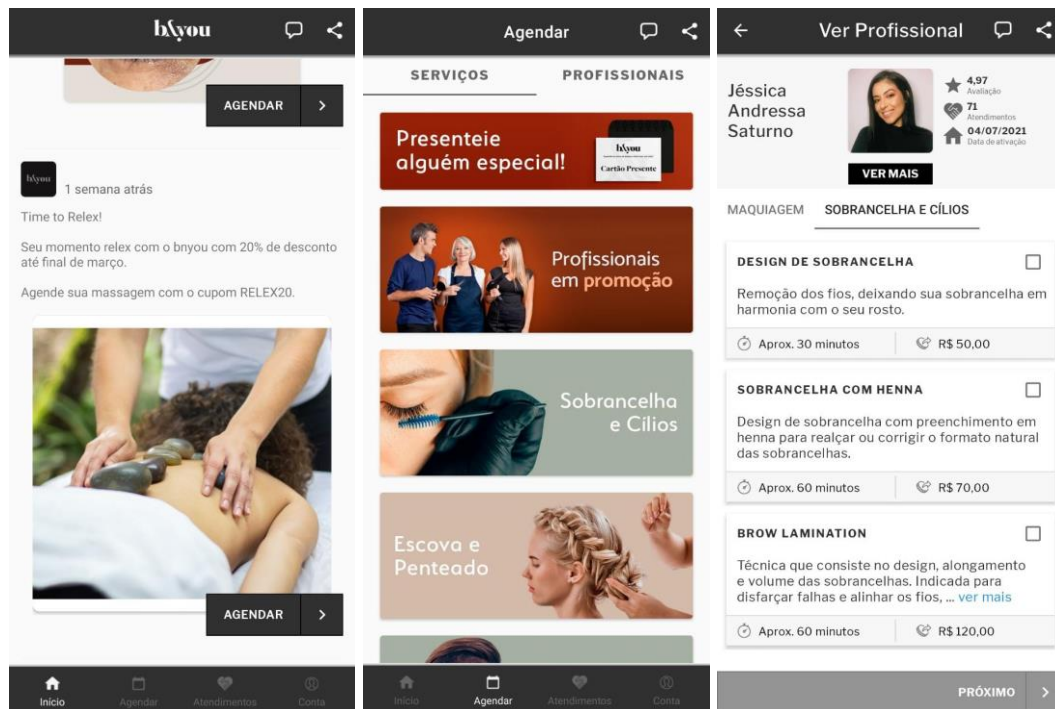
bnyou

AGENDAR >

bnyou 1 semana atrás

Time to Relex!

Seu momento relex com o bnyou com 20% de desconto até final de março.

Agende sua massagem com o cupom RELEX20.

AGENDAR >

Início Agendar Atendimentos Conta

Agendar

SERVIÇOS PROFISSIONAIS

Presenteie alguém especial!

bnyou Cartão Presente

Profissionais em promoção

Sobrancelha e Cílios

Escova e Penteado

Início Agendar Atendimentos Conta

← Ver Profissional

Jéssica Andressa Saturno

4,97 Avaliação

71 Atendimentos

04/07/2021 Data de ativação

VER MAIS

MAQUIAGEM SOBRANCELHA E CÍLIOS

DESIGN DE SOBRANCELHA

Remoção dos fios, deixando sua sobrancelha em harmonia com o seu rosto.

Aprox. 30 minutos R$ 50,00

SOBRANCELHA COM HENNA

Design de sobrancelha com preenchimento em henna para realçar ou corrigir o formato natural das sobrancelhas.

Aprox. 60 minutos R$ 70,00

BROW LAMINATION

Técnica que consiste no design, alongamento e volume das sobrancelhas. Indicada para disfarçar falhas e alinhar os fios, ... ver mais

Aprox. 60 minutos R$ 120,00

PRÓXIMO >